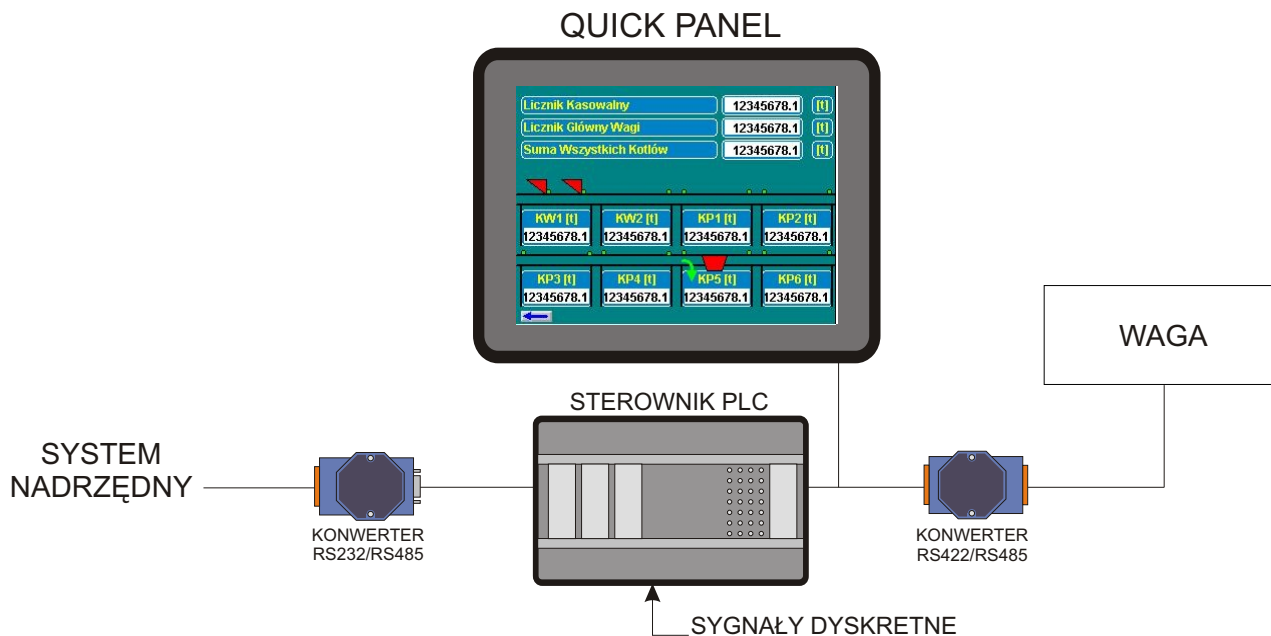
QUICK PANEL

Licznik Kasowalny 12345678.1 [t]
Licznik Główny Wagi 12345678.1 [t]
Suma Wszystkich Kotłów 12345678.1 [t]

| KW1 [t] | KW2 [t] | KP1 [t] | KP2 [t] |
|---|---|---|---|
| 12345678.1 | 12345678.1 | 12345678.1 | 12345678.1 |

| KP3 [t] | KP4 [t] | KP5 [t] | KP6 [t] |
|---|---|---|---|
| 12345678.1 | 12345678.1 | 12345678.1 | 12345678.1 |

WAGA

STEROWNIK PLC

SYSTEM NADRZĘDNY

KONWERTER RS232/RS485

KONWERTER RS422/RS485

SYGNAŁY DYSKRETNE